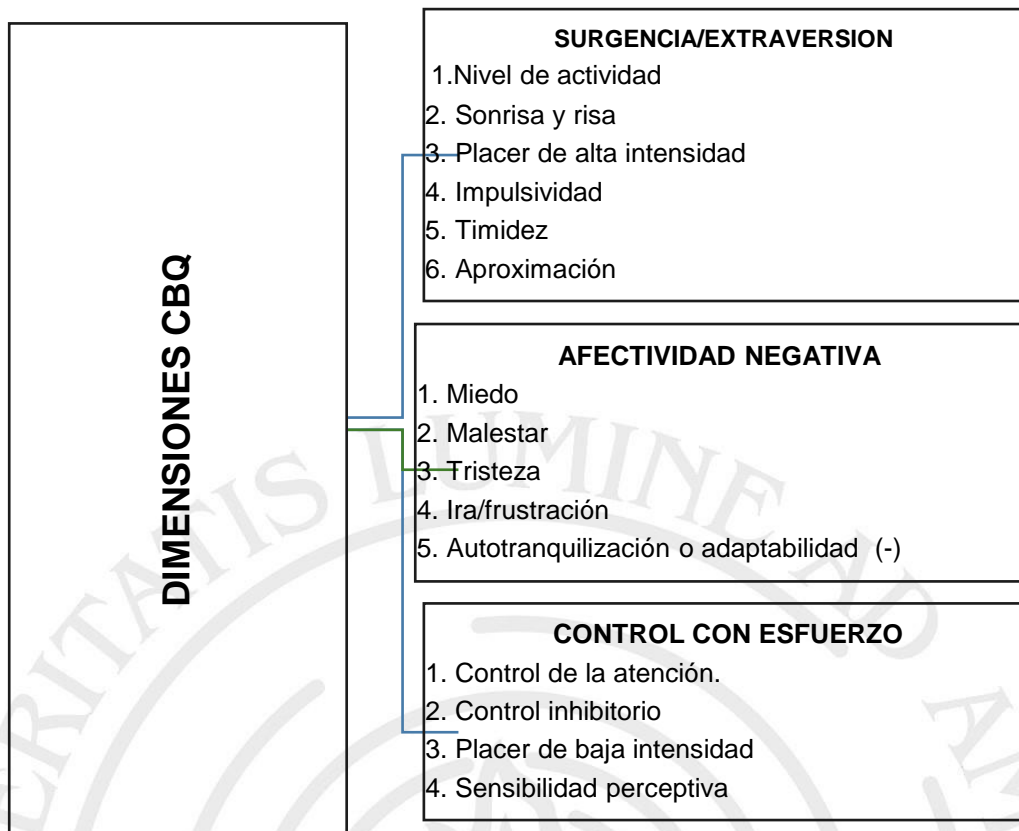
DIMENSIONES CBQ

SURGENCIA/EXTRAVERSION
1.Nivel de actividad
2. Sonrisa y risa
3. Placer de alta intensidad
4. Impulsividad
5. Timidez
6. Aproximación

AFECTIVIDAD NEGATIVA
1. Miedo
2. Malestar
3. Tristeza
4. Ira/frustración
5. Autotranquilización o adaptabilidad (-)

CONTROL CON ESFUERZO
1. Control de la atención.
2. Control inhibitorio
3. Placer de baja intensidad
4. Sensibilidad perceptiva